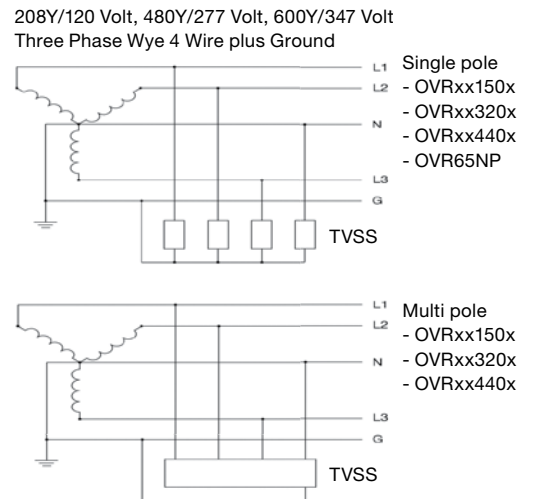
208Y/120 Volt, 480Y/277 Volt, 600Y/347 Volt
Three Phase Wye 4 Wire plus Ground

L1
L2
N
L3
G

Single pole
- OVRxx150x
- OVRxx320x
- OVRxx440x
- OVR65NP

TVSS

L1
L2
N
L3
G

Multi pole
- OVRxx150x
- OVRxx320x
- OVRxx440x

TVSS